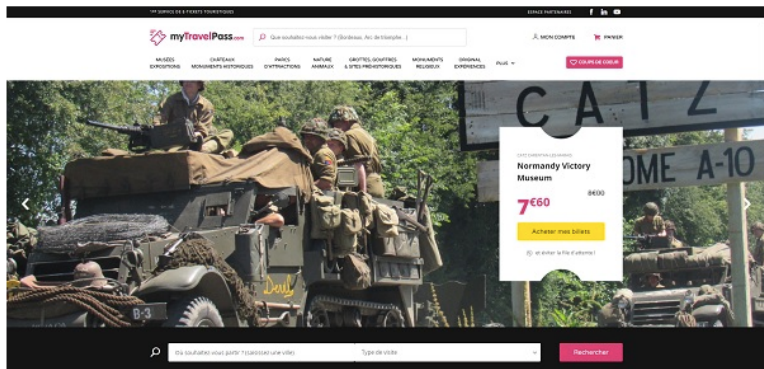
1er SERVICE DE E-TICKETS TOURISTIQUES

ESPACE PARTENAIRES

myTravelPass.com

Que souhaitez-vous visiter ? (Bordeaux, Arc de triomphe...)

MON COMPTE

PANIER

MUSÉES EXPOSITIONS

CHÂTEAUX MONUMENTS HISTORIQUES

PARCS D'ATTRACTIONS

NATURE ANIMAUX

GROTTES, GOUFFRES & SITES PRÉHISTORIQUES

MONUMENTS RELIGIEUX

ORIGINAL EXPÉRIENCES

Plus

COUPS DE COEUR

CATZ

OME A-10

CATZ (CARENTAN-LES-MARAIS)

Normandy Victory Museum

8€00

7€60

Acheter mes billets

et éviter la file d'attente !

Deal

B-3

Où souhaitez-vous partir ? (saisissez une ville)

Type de visite

Rechercher